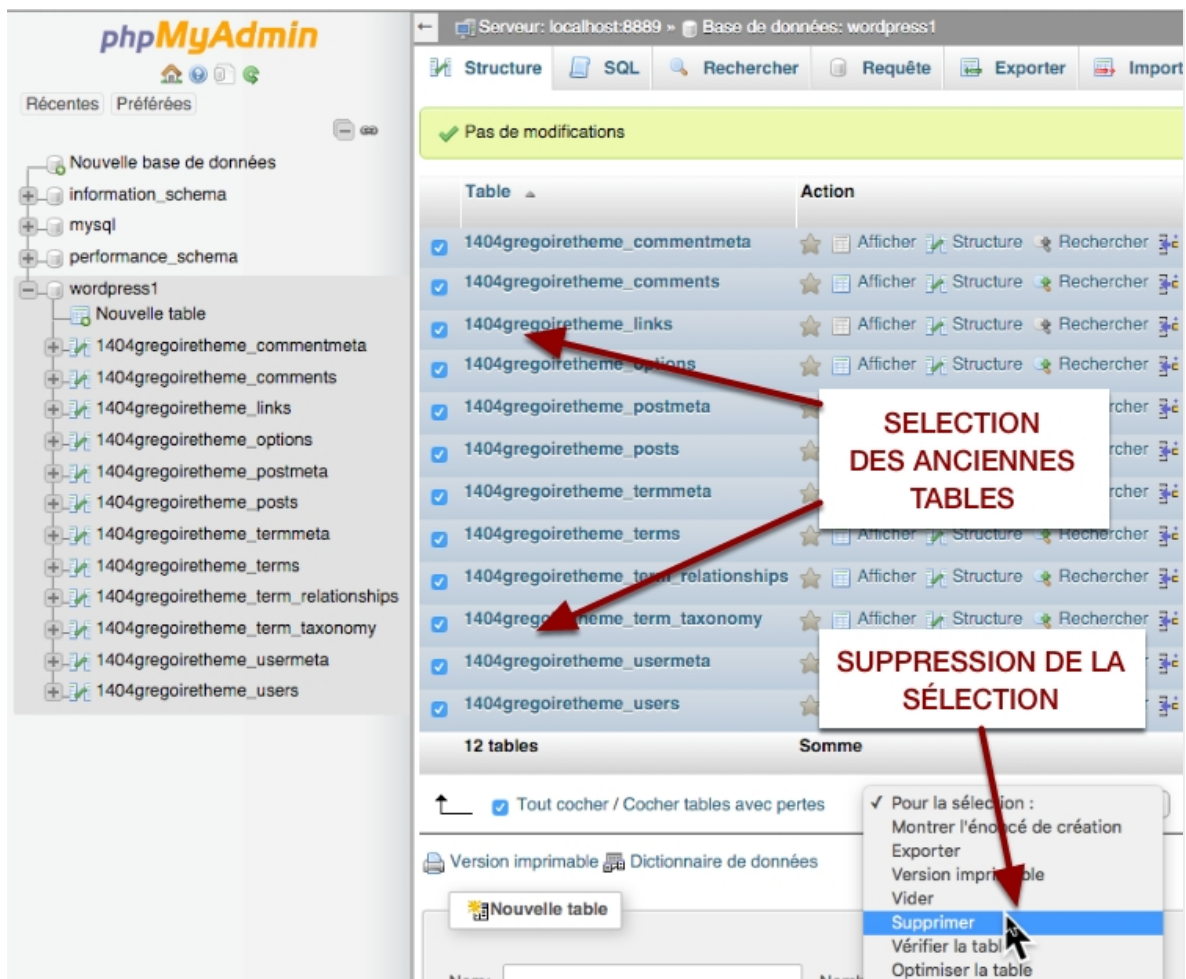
phpMyAdmin

Récentes Préférées

Nouvelle base de données
information_schema
mysql
performance_schema
wordpress1
Nouvelle table
1404gregoiretheme_commentmeta
1404gregoiretheme_comments
1404gregoiretheme_links
1404gregoiretheme_options
1404gregoiretheme_postmeta
1404gregoiretheme_posts
1404gregoiretheme_termmeta
1404gregoiretheme_terms
1404gregoiretheme_term_relationships
1404gregoiretheme_term_taxonomy
1404gregoiretheme_usermeta
1404gregoiretheme_users

Serveur: localhost:8889 » Base de données: wordpress1

Structure SQL Rechercher Requête Exporter Import

Pas de modifications

| Table | Action |
|---|---|
| 1404gregoiretheme_commentmeta | Afficher Structure Rechercher |
| 1404gregoiretheme_comments | Afficher Structure Rechercher |
| 1404gregoiretheme_links | Afficher Structure Rechercher |
| 1404gregoiretheme_options | Afficher Structure Rechercher |
| 1404gregoiretheme_postmeta | rcher |
| 1404gregoiretheme_posts | rcher |
| 1404gregoiretheme_termmeta | rcher |
| 1404gregoiretheme_terms | Afficher Structure Rechercher |
| 1404gregoiretheme_term_relationships | Afficher Structure Rechercher |
| 1404gregoiretheme_term_taxonomy | Afficher Structure Rechercher |
| 1404gregoiretheme_usermeta | |
| 1404gregoiretheme_users | |
| 12 tables | Somme |

SELECTION DES ANCIENNES TABLES

SUPPRESSION DE LA SÉLECTION

Tout cocher / Cocher tables avec pertes

✓ Pour la sélection :
Montrer l'énoncé de création
Exporter
Version imprimable
Vider
Supprimer
Vérifier la table
Optimiser la table

Version imprimable Dictionnaire de données

Nouvelle table

Nom
Nomb